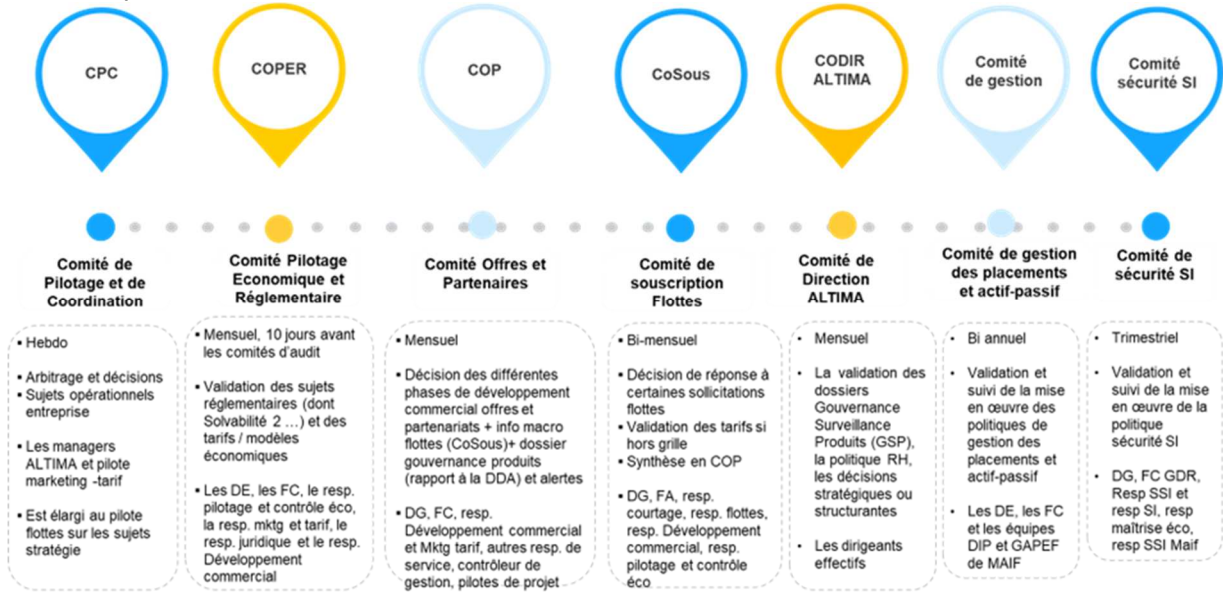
CPC

COPER

COP

CoSous

CODIR ALTIMA

Comité de gestion

Comité sécurité SI

Comité de Pilotage et de Coordination

▪ Hebdo

▪ Arbitrage et décisions
▪ Sujets opérationnels entreprise

▪ Les managers ALTIMA et pilote marketing -tarif

▪ Est élargi au pilote flottes sur les sujets stratégie

Comité Pilotage Economique et Réglementaire

▪ Mensuel, 10 jours avant les comités d'audit

▪ Validation des sujets réglementaires (dont Solvabilité 2 …) et des tarifs / modèles économiques

▪ Les DE, les FC, le resp. pilotage et contrôle éco, la resp. mktg et tarif, le resp. juridique et le resp. Développement commercial

Comité Offres et Partenaires

▪ Mensuel

▪ Décision des différentes phases de développement commercial offres et partenariats + info macro flottes (CoSous)+ dossier gouvernance produits (rapport à la DDA) et alertes

▪ DG, FC, resp. Développement commercial et Mktg tarif, autres resp. de service, contrôleur de gestion, pilotes de projet

Comité de souscription Flottes

▪ Bi-mensuel

▪ Décision de réponse à certaines sollicitations flottes
▪ Validation des tarifs si hors grille
▪ Synthèse en COP

▪ DG, FA, resp. courtage, resp. flottes, resp. Développement commercial, resp. pilotage et contrôle éco

Comité de Direction ALTIMA

▪ Mensuel

▪ La validation des dossiers Gouvernance Surveillance Produits (GSP), la politique RH, les décisions stratégiques ou structurantes

▪ Les dirigeants effectifs

Comité de gestion des placements et actif-passif

▪ Bi annuel

▪ Validation et suivi de la mise en œuvre des politiques de gestion des placements et actif-passif

▪ Les DE, les FC et les équipes DIP et GAPEF de MAIF

Comité de sécurité SI

▪ Trimestriel

▪ Validation et suivi de la mise en œuvre de la politique sécurité SI

▪ DG, FC GDR, Resp SSI et resp SI, resp maîtrise éco, resp SSI Maif